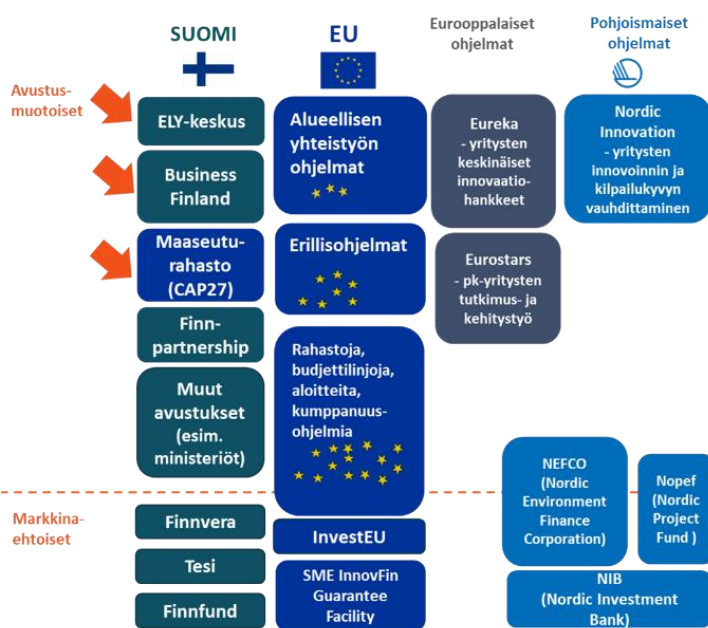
SUOMI

EU

Eurooppalaiset ohjelmat

Pohjoismaiset ohjelmat

Avustusmuotoiset

ELY-keskus

Business Finland

Maaseuturahasto (CAP27)

Finnpartnership

Muut avustukset (esim. ministeriöt)

Alueellisen yhteistyön ohjelmat

Erillisohjelmat

Rahastoja, budjettilinjoja, aloitteita, kumppanuusohjelmia

Eureka - yritysten keskinäiset innovaatiohankkeet

Eurostars - pk-yritysten tutkimus- ja kehitystyö

Nordic Innovation - yritysten innovoinnin ja kilpailukyvyn vauhdittaminen

Markkinaehtoiset

Finnvera

Tesi

Finnfund

InvestEU

SME InnovFin Guarantee Facility

NEFCO (Nordic Environment Finance Corporation)

Nopef (Nordic Project Fund )

NIB (Nordic Investment Bank)